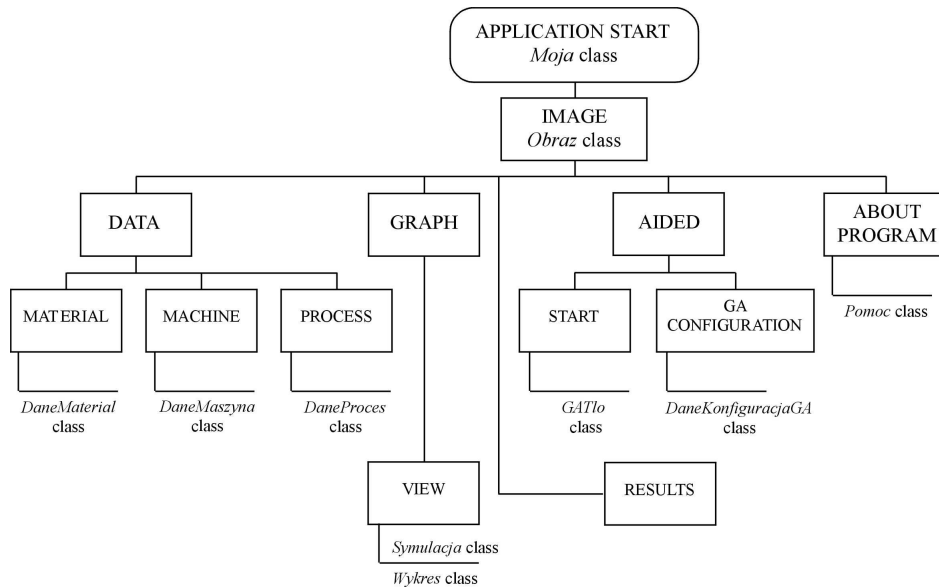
APPLICATION START
Moja class

IMAGE
Obraz class

DATA

GRAPH

AIDED

ABOUT PROGRAM

MATERIAL

MACHINE

PROCESS

START

GA CONFIGURATION

Pomoc class

DaneMaterial class

DaneMaszyna class

DaneProces class

GATlo class

DaneKonfiguracjaGA class

VIEW

RESULTS

Symulacja class

Wykres class